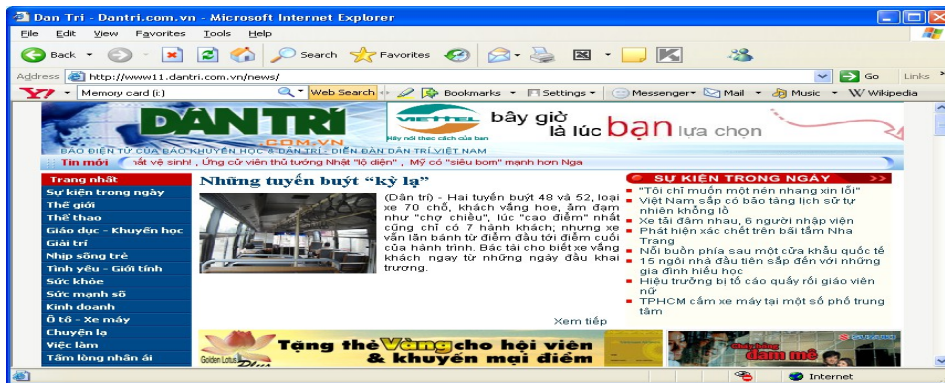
Dan Tri - Dantri.com.vn - Microsoft Internet Explorer

File Edit View Favorites Tools Help

Back Search Favorites

Address http://www11.dantri.com.vn/news/ Go Links

Memory card (I:) Web Search Bookmarks Settings Messenger Mail Music Wikipedia

DÂN TRÍ .COM.VN

BÁO ĐIỆN TỬ CỦA HỘI KHUYẾN HỌC & DÂN TRÍ - DIỄN ĐÀN DÂN TRÍ VIỆT NAM

VIETTEL Hãy nói theo cách của bạn

bây giờ là lúc bạn lựa chọn

Tin mới ...ất vệ sinh! , Ứng cử viên thủ tướng Nhật "lộ diện" , Mỹ có "siêu bom" mạnh hơn Nga

Trang nhất
Sự kiện trong ngày
Thế giới
Thể thao
Giáo dục - Khuyến học
Giải trí
Nhịp sống trẻ
Tình yêu - Giới tính
Sức khỏe
Sức mạnh số
Kinh doanh
Ô tô - Xe máy
Chuyện lạ
Việc làm
Tấm lòng nhân ái

Những tuyến buýt "kỳ lạ"

(Dân trí) - Hai tuyến buýt 48 và 52, loại xe 70 chỗ, khách vắng hoe, ảm đạm như "chợ chiều", lúc "cao điểm" nhất cũng chỉ có 7 hành khách; nhưng xe vẫn lăn bánh từ điểm đầu tới điểm cuối của hành trình. Bác tài cho biết xe vắng khách ngay từ những ngày đầu khai trương.

Xem tiếp

SỰ KIỆN TRONG NGÀY >>

"Tôi chỉ muốn một nén nhang xin lỗi"
Việt Nam sắp có bảo tàng lịch sử tự nhiên khổng lồ
Xe tải đâm nhau, 6 người nhập viện
Phát hiện xác chết trên bãi tắm Nha Trang
Nỗi buồn phía sau một cửa khẩu quốc tế
15 ngôi nhà đầu tiên sắp đến với những gia đình hiếu học
Hiệu trưởng bị tố cáo quấy rối giáo viên nữ
TPHCM cấm xe máy tại một số phố trung tâm

Golden Lotus

Tặng thẻ Vàng cho hội viên & khuyến mại điểm

đam mê

Internet